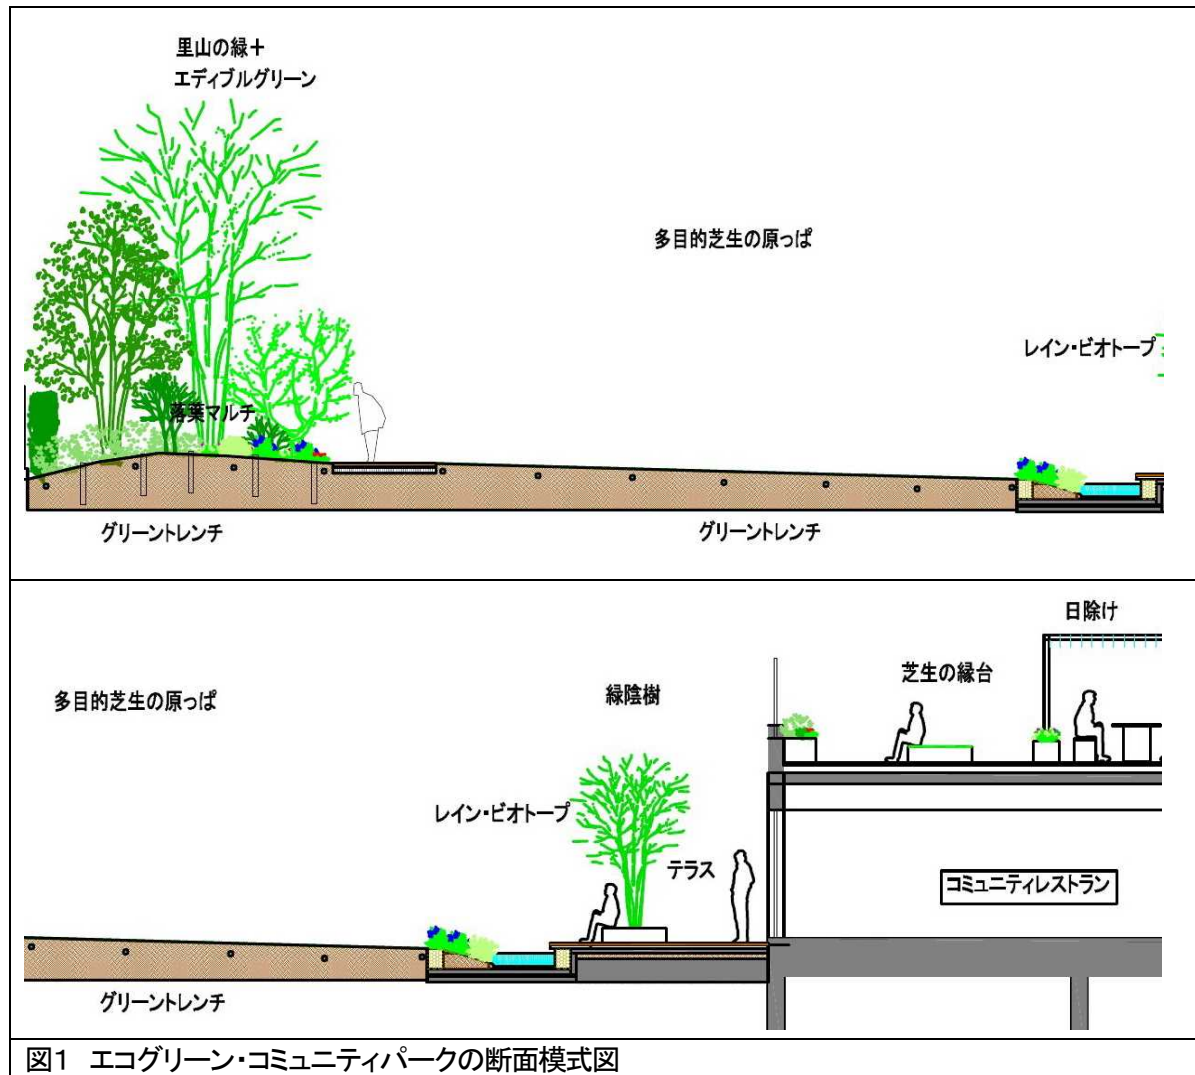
里山の緑＋
エディブルグリーン

多目的芝生の原っぱ

レイン・ビオトープ

落葉マルチ

グリーントレンチ

グリーントレンチ

日除け

芝生の縁台

多目的芝生の原っぱ

緑陰樹

レイン・ビオトープ

テラス

コミュニティレストラン

グリーントレンチ

図1　エコグリーン・コミュニティパークの断面模式図